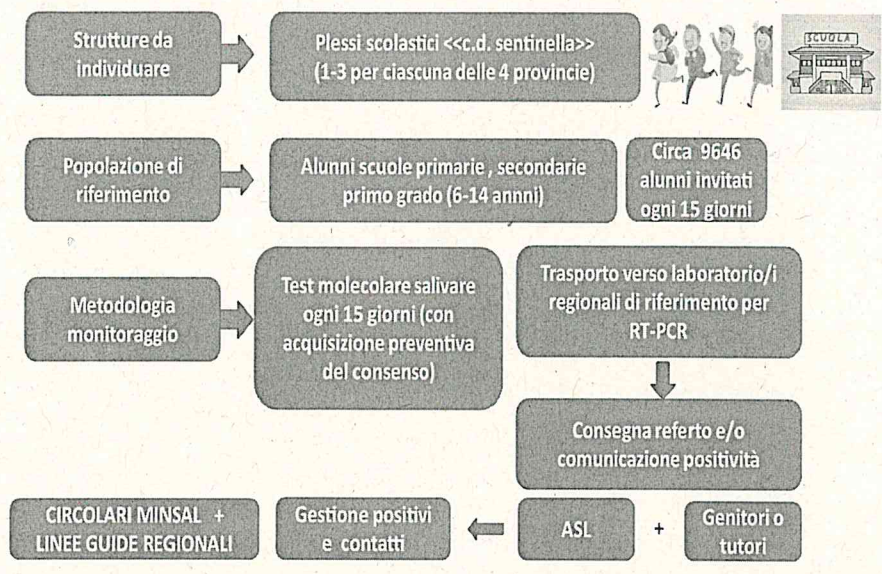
Strutture da individuare

Plessi scolastici <<c.d. sentinella>> (1-3 per ciascuna delle 4 provincie)

SCUOLA

Popolazione di riferimento

Alunni scuole primarie , secondarie primo grado (6-14 anni)

Circa 9646 alunni invitati ogni 15 giorni

Metodologia monitoraggio

Test molecolare salivare ogni 15 giorni (con acquisizione preventiva del consenso)

Trasporto verso laboratorio/i regionali di riferimento per RT-PCR

Consegna referto e/o comunicazione positività

CIRCOLARI MINSAL + LINEE GUIDE REGIONALI

Gestione positivi e contatti

ASL

+

Genitori o tutori